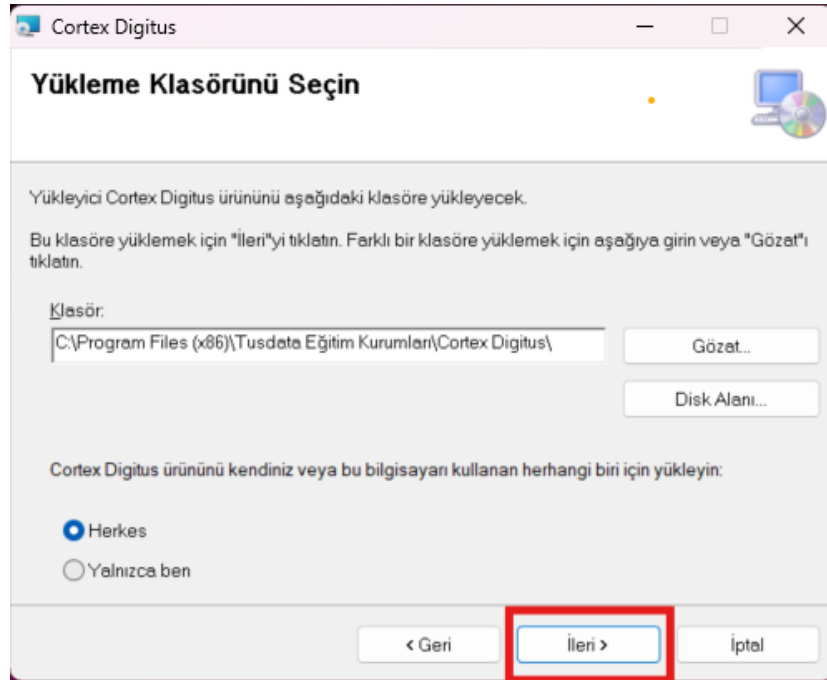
Cortex Digitus

Yükleme Klasörünü Seçin

Yükleyici Cortex Digitus ürününü aşağıdaki klasöre yükleyecek.

Bu klasöre yüklemek için "İleri"yi tıklatın. Farklı bir klasöre yüklemek için aşağıya girin veya "Gözat"ı tıklatın.

Klasör:

C:\Program Files (x86)\Tusdata Eğitim Kurumları\Cortex Digitus\

Gözat...

Disk Alanı...

Cortex Digitus ürününü kendiniz veya bu bilgisayarı kullanan herhangi biri için yükleyin:

Herkes

Yalnızca ben

< Geri

İleri >

İptal